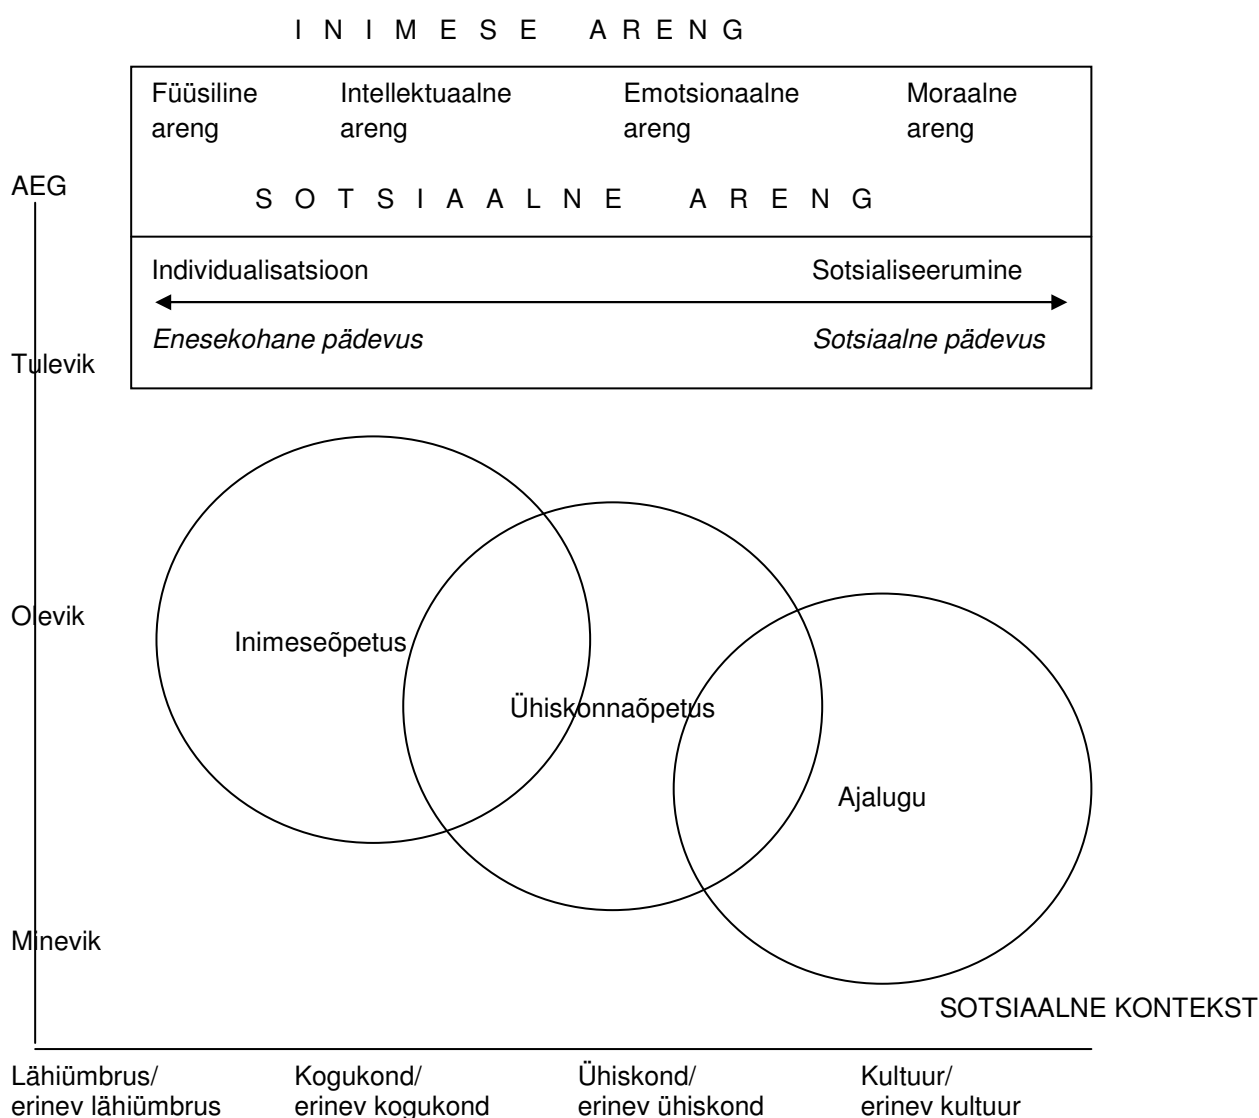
I N I M E S E   A R E N G

Füüsiline areng

Intellektuaalne areng

Emotsionaalne areng

Moraalne areng

S O T S I A A L N E   A R E N G

Individualisatsioon

Sotsialiseerumine

*Enesekohane pädevus*

*Sotsiaalne pädevus*

AEG

Tulevik

Olevik

Minevik

Inimeseõpetus

Ühiskonnaõpetus

Ajalugu

SOTSIAALNE KONTEKST

Lähiümbrus/ erinev lähiümbrus

Kogukond/ erinev kogukond

Ühiskond/ erinev ühiskond

Kultuur/ erinev kultuur